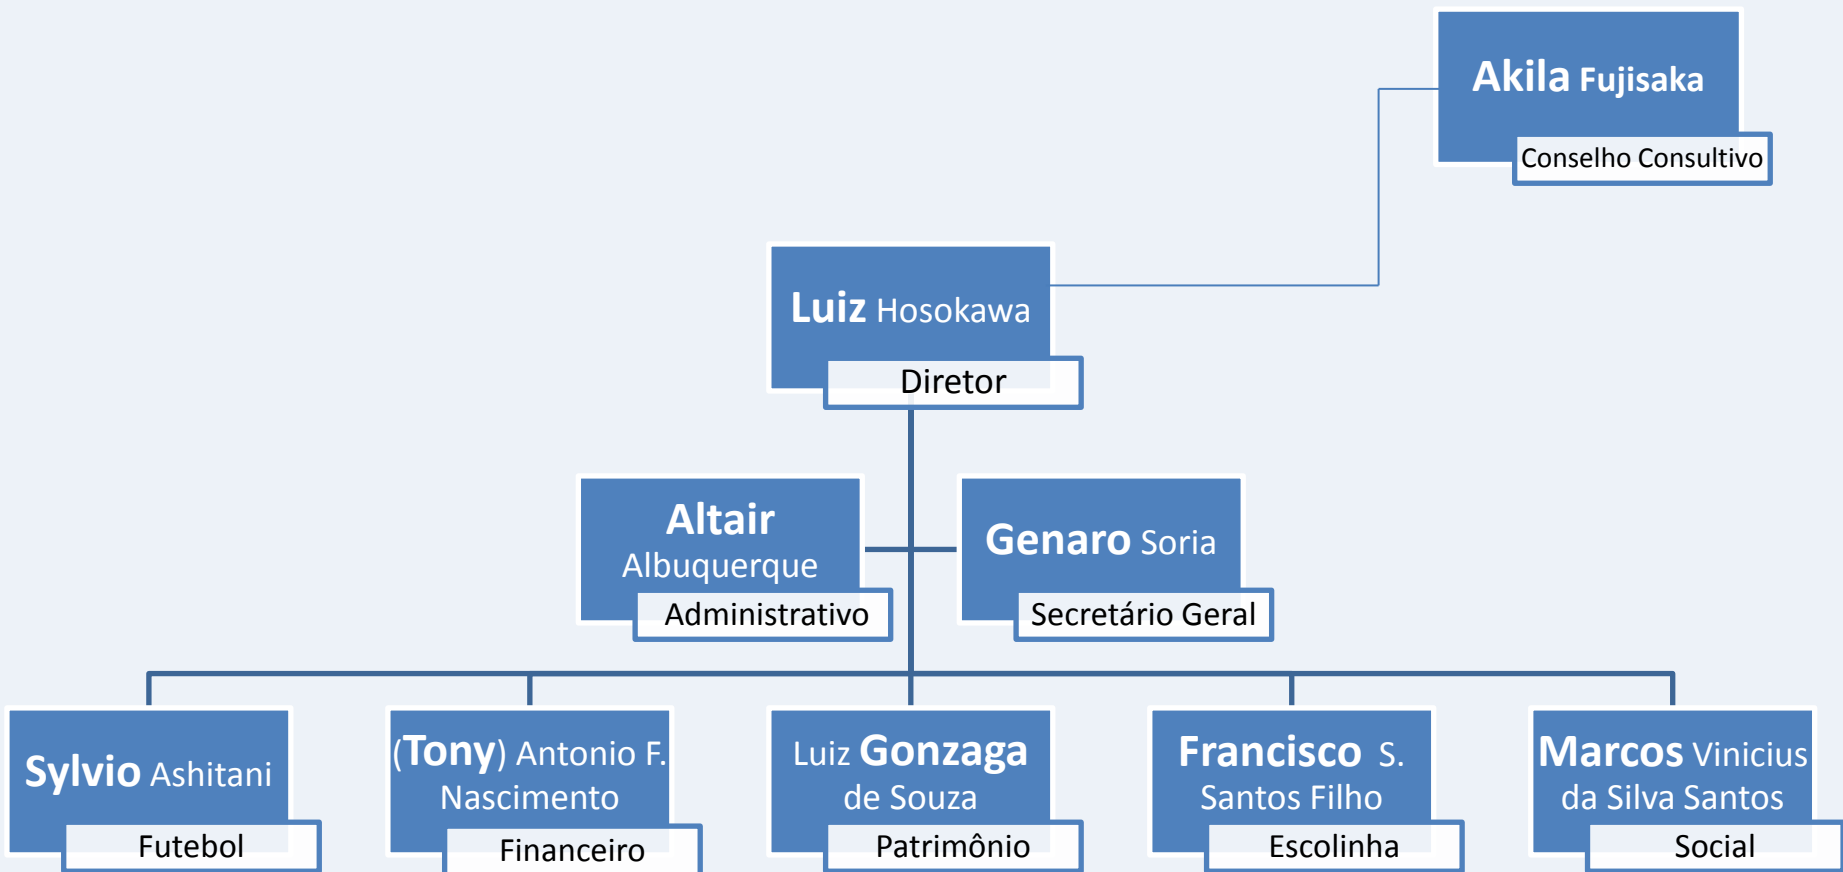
Akila Fujisaka
Conselho Consultivo

Luiz Hosokawa
Diretor

Altair Albuquerque
Administrativo

Genaro Soria
Secretário Geral

Sylvio Ashitani
Futebol

(Tony) Antonio F. Nascimento
Financeiro

Luiz Gonzaga de Souza
Patrimônio

Francisco S. Santos Filho
Escolinha

Marcos Vinicius da Silva Santos
Social